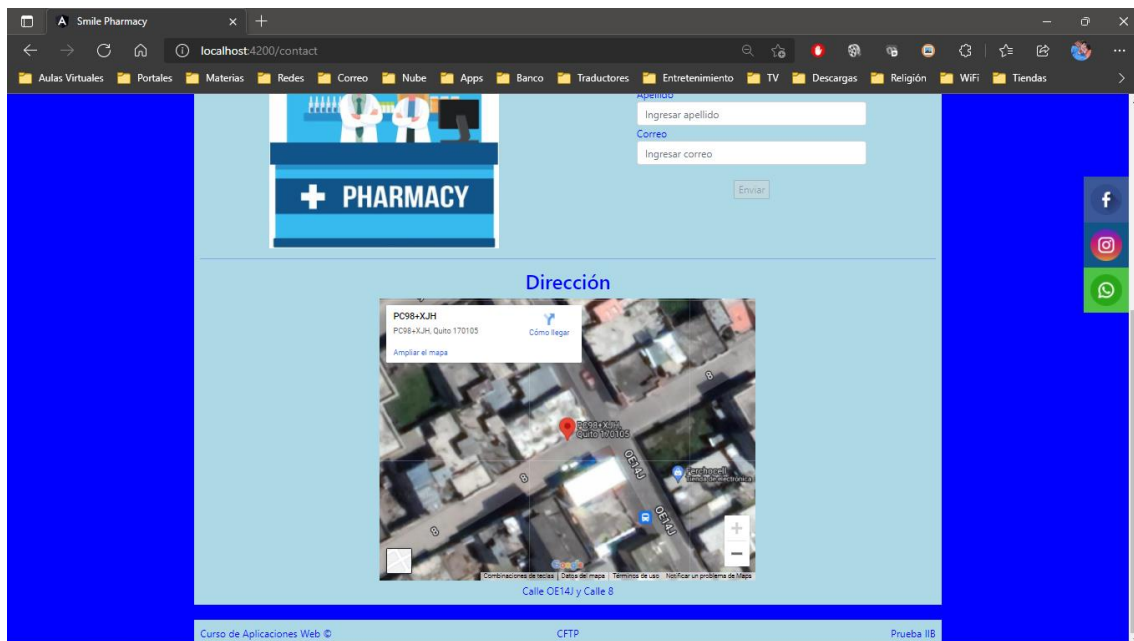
Smile Pharmacy

localhost:4200/contact

Aulas Virtuales Portales Materias Redes Correo Nube Apps Banco Traductores Entretenimiento TV Descargas Religión WiFi Tiendas

Apellido
Ingresar apellido
Correo
Ingresar correo
Enviar

PHARMACY

Dirección

PC98+XJH
PC98+XJH, Quito 170105
Cómo llegar
Ampliar el mapa

PC98+XJH, Quito 170105
OE14J
8
Perchocell tienda de electrónica
Combinaciones de teclas | Datos del mapa | Términos de uso | Notificar un problema de Maps

Calle OE14J y Calle 8

Curso de Aplicaciones Web ©
CFTP
Prueba IIB